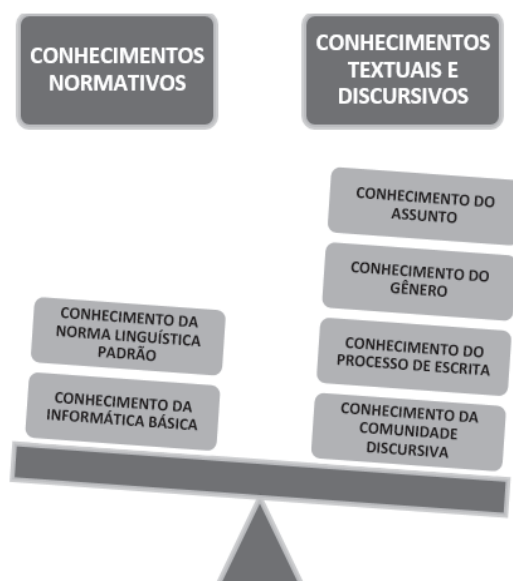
CONHECIMENTOS NORMATIVOS

CONHECIMENTOS TEXTUAIS E DISCURSIVOS

CONHECIMENTO DA NORMA LINGUÍSTICA PADRÃO

CONHECIMENTO DA INFORMÁTICA BÁSICA

CONHECIMENTO DO ASSUNTO

CONHECIMENTO DO GÊNERO

CONHECIMENTO DO PROCESSO DE ESCRITA

CONHECIMENTO DA COMUNIDADE DISCURSIVA